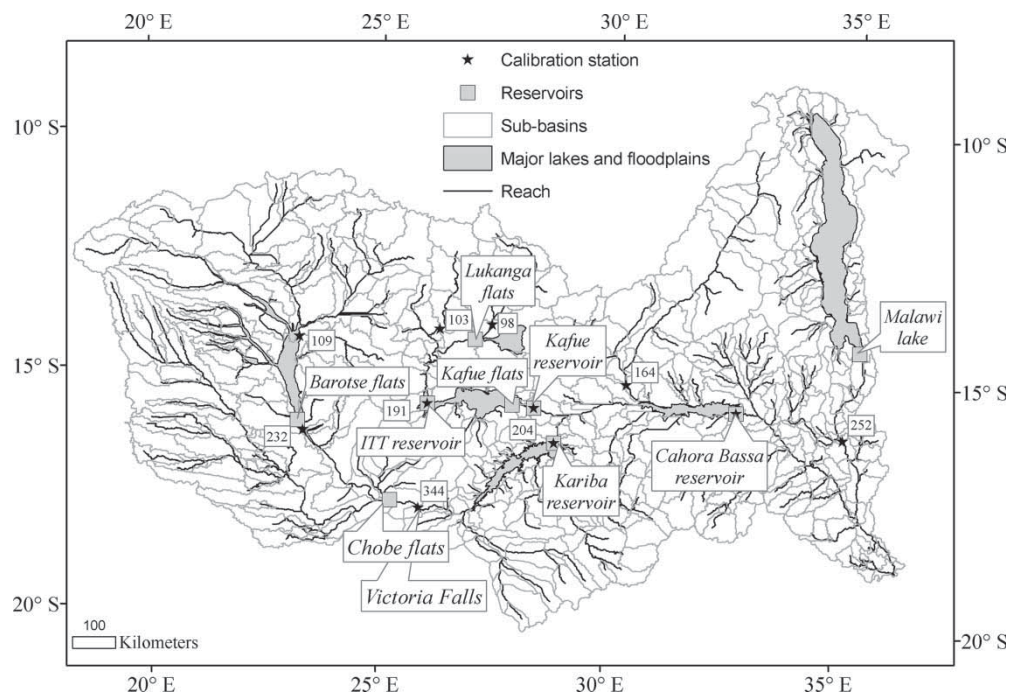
20° E
25° E
30° E
35° E

Calibration station
Reservoirs
Sub-basins
Major lakes and floodplains
Reach

10° S
10° S
15° S
15° S
20° S
20° S

Lukanga flats
103
98
109
Malawi lake
Kafue reservoir
164
Barotse flats
Kafue flats
191
204
232
252
ITT reservoir
Cahora Bassa reservoir
344
Kariba reservoir
Chobe flats
Victoria Falls

100
Kilometers

20° E
25° E
30° E
35° E